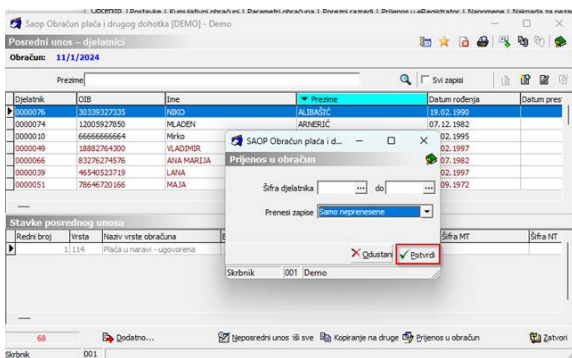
Saop Obračun plaća i drugog dohotka [DEMO] - Demo

Obračun | Postavke | Kumulativni obračuni | Parametri obračuna | Porezni razredi | Prijenos u eRegistrator | Napomene | Naknada za neza

Posredni unos - djelatnici

Obračun: 11/1/2024

Prezime

Svi zapisi

| Djelatnik | OIB | Ime | Prezime | Datum rođenja | Datum pres |
|---|---|---|---|---|---|
| 0000076 | 30339327335 | NIKO | ALIBAŠIĆ | 19.02.1990 | |
| 0000074 | 12005927850 | MLADEN | ARNERIĆ | 07.12.1982 | |
| 0000010 | 66666666664 | Mirko | | 02.1995 | |
| 0000049 | 18882764300 | VLADIMIR | | 02.1997 | |
| 0000066 | 83276274576 | ANA MARIJA | | 07.1982 | |
| 0000039 | 46540523719 | LANA | | 02.1997 | |
| 0000051 | 78646720166 | MAJA | | 09.1972 | |

Stavke posrednog unosa

| Redni broj | Vrsta | Naziv vrste obračuna | | Šifra MT | Šifra NT |
|---|---|---|---|---|---|
| 1 | 114 | Plaća u naravi - ugovorena | | | |

68 | Dodatno... | Neposredni unos iz sve | Kopiranje na druge | Prijenos u obračun | Zatvori

Skrbnik | 001

SAOP Obračun plaća i d...

Prijenos u obračun

Šifra djelatnika ... do ...

Prenesi zapise Samo neprenesene

Odustani | Potvrdi

Skrbnik | 001 | Demo